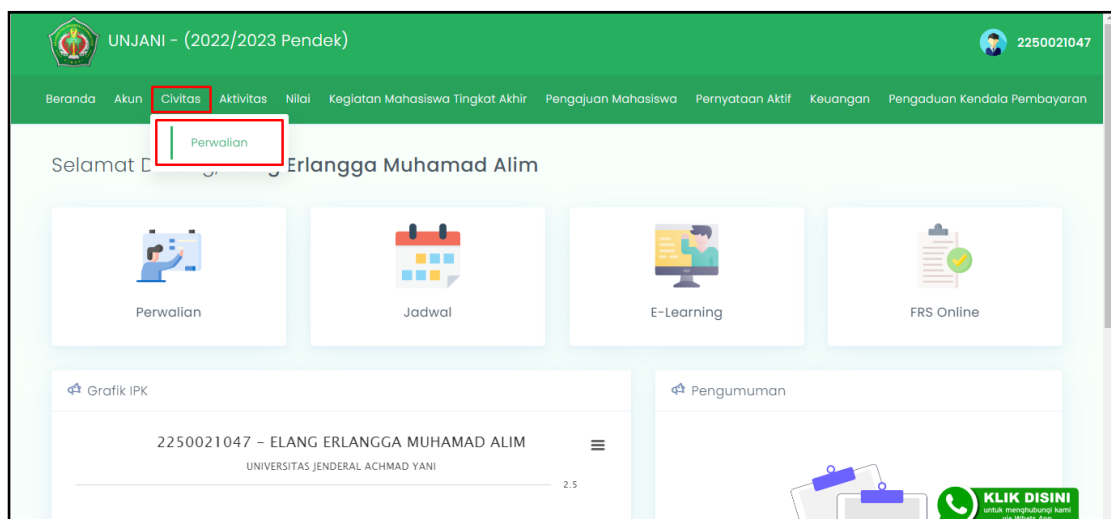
UNJANI - (2022/2023 Pendek)

2250021047

Beranda Akun Civitas Aktivitas Nilai Kegiatan Mahasiswa Tingkat Akhir Pengajuan Mahasiswa Pernyataan Aktif Keuangan Pengaduan Kendala Pembayaran

Perwalian

Selamat D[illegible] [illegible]g Erlangga Muhamad Alim

Perwalian

Jadwal

E-Learning

FRS Online

Grafik IPK

2250021047 - ELANG ERLANGGA MUHAMAD ALIM

UNIVERSITAS JENDERAL ACHMAD YANI

2.5

Pengumuman

KLIK DISINI
untuk menghubungi kami
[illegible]